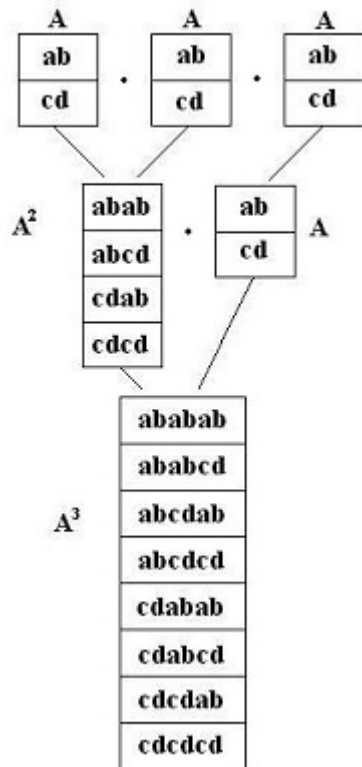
A
| ab |
|---|
| cd |

·

A
| ab |
|---|
| cd |

·

A
| ab |
|---|
| cd |

$A^2$
| abab |
|---|
| abcd |
| cdab |
| cdcd |

·

| ab |
|---|
| cd |

A

$A^3$
| ababab |
|---|
| ababcd |
| abcdab |
| abcdcd |
| cdabab |
| cdabcd |
| cdcdab |
| cdcdcd |